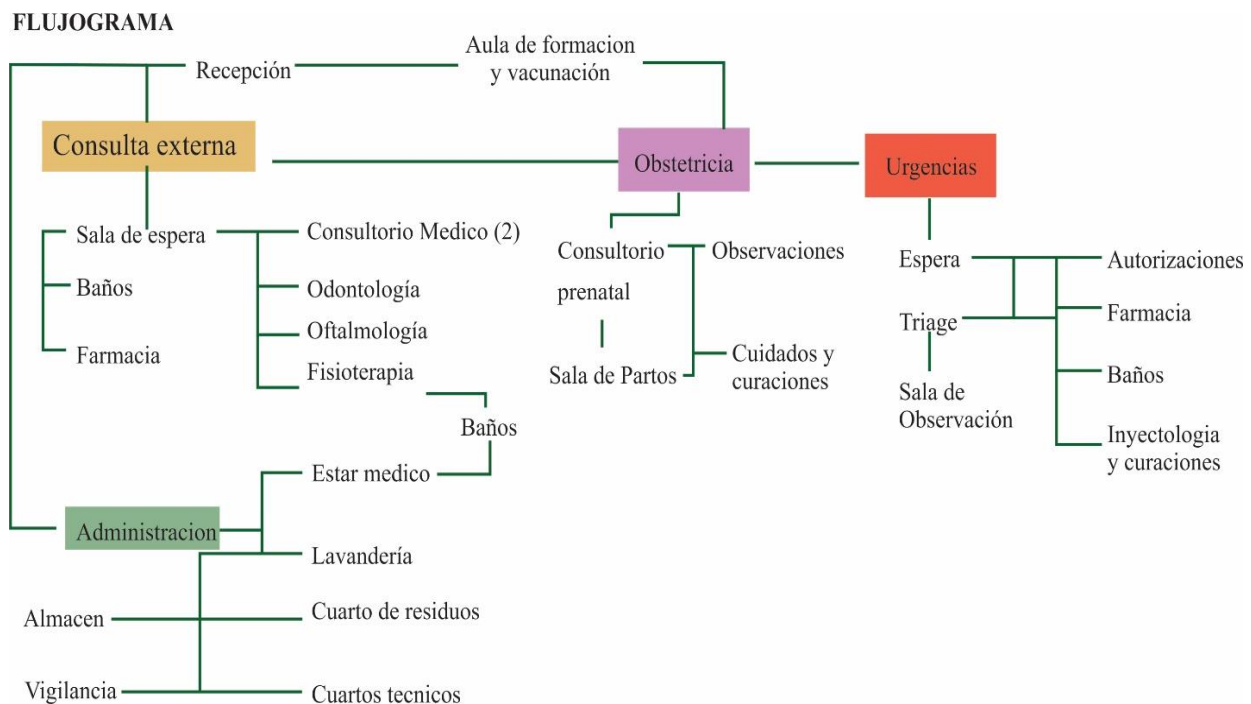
FLUJOGRAMA

Recepción

Aula de formacion y vacunación

Consulta externa

Obstetricia

Urgencias

Sala de espera

Baños

Farmacia

Consultorio Medico (2)

Odontología

Oftalmología

Fisioterapia

Baños

Consultorio prenatal

Sala de Partos

Observaciones

Cuidados y curaciones

Espera

Triage

Sala de Observación

Autorizaciones

Farmacia

Baños

Inyectologia y curaciones

Estar medico

Administracion

Lavandería

Almacen

Cuarto de residuos

Vigilancia

Cuartos tecnicos